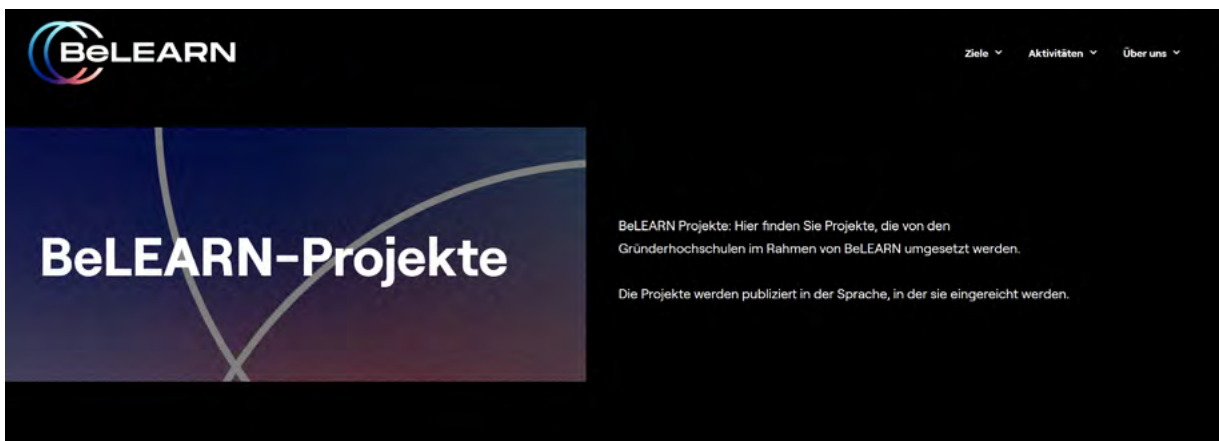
BeLEARN

Ziele Aktivitäten Über uns

BeLEARN-Projekte

BeLEARN Projekte: Hier finden Sie Projekte, die von den Gründerhochschulen im Rahmen von BeLEARN umgesetzt werden.

Die Projekte werden publiziert in der Sprache, in der sie eingereicht werden.